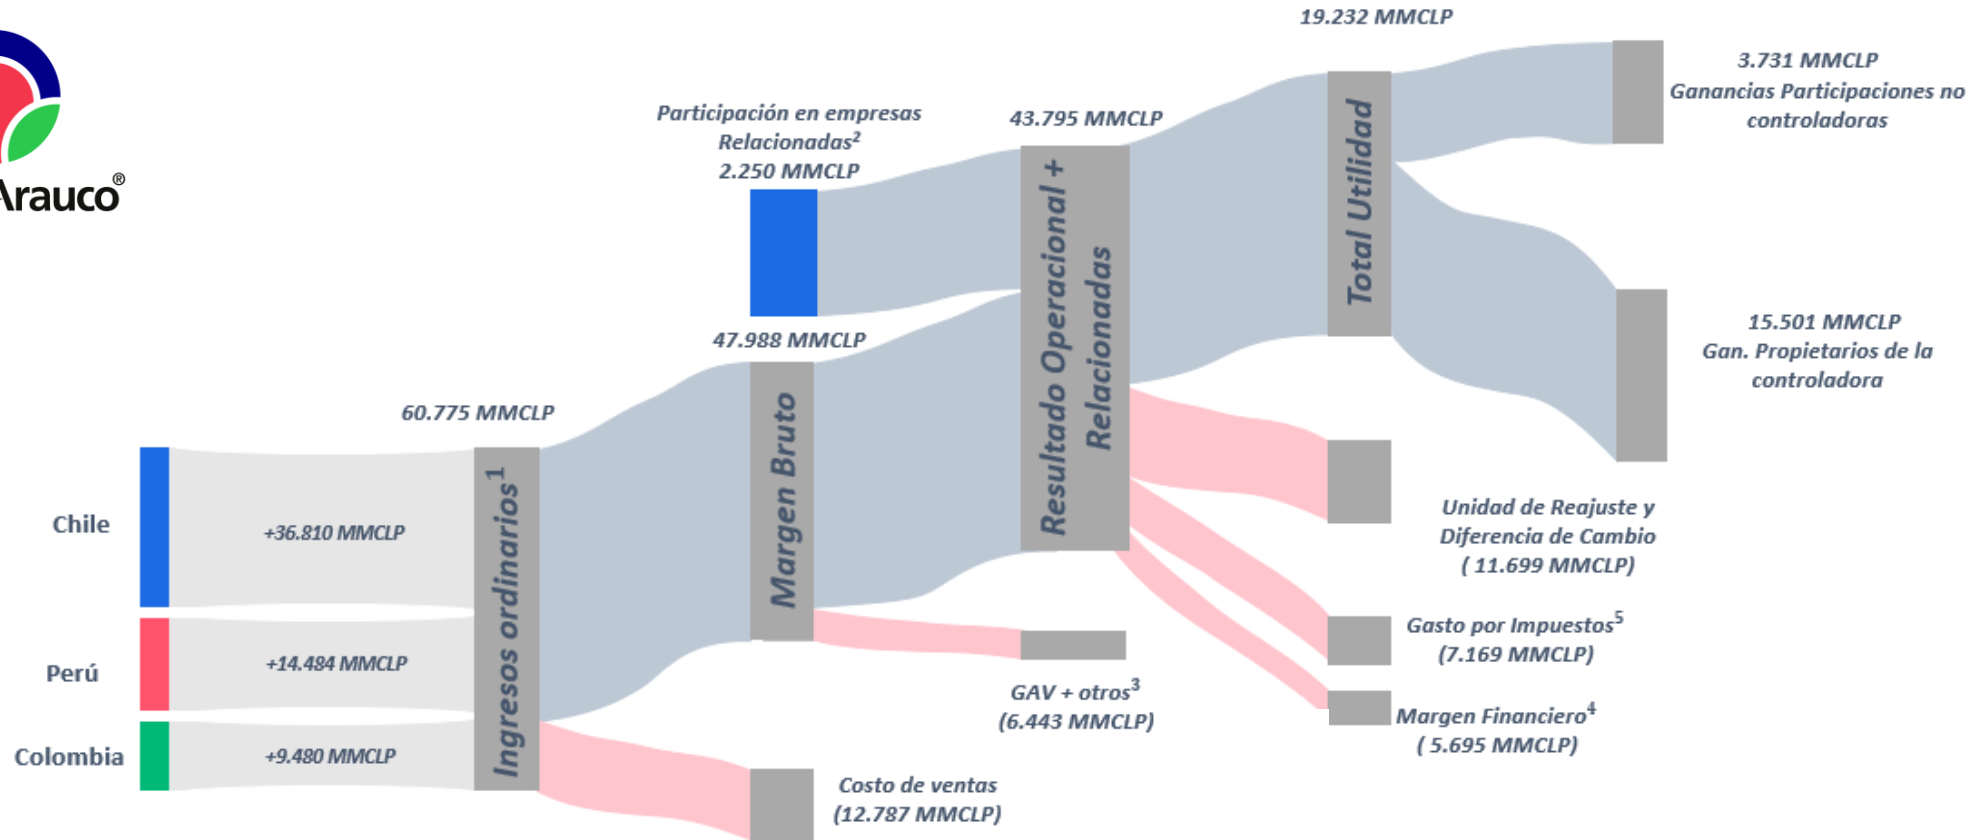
Arauco®

19.232 MMCLP

3.731 MMCLP
Ganancias Participaciones no controladoras

Participación en empresas Relacionadas$^2$
2.250 MMCLP

43.795 MMCLP

Total Utilidad

15.501 MMCLP
Gan. Propietarios de la controladora

47.988 MMCLP

Resultado Operacional + Relacionadas

60.775 MMCLP

Margen Bruto

Unidad de Reajuste y Diferencia de Cambio
( 11.699 MMCLP)

Chile

+36.810 MMCLP

Ingresos ordinarios$^1$

Gasto por Impuestos$^5$
(7.169 MMCLP)

Perú

+14.484 MMCLP

GAV + otros$^3$
(6.443 MMCLP)

Margen Financiero$^4$
( 5.695 MMCLP)

Colombia

+9.480 MMCLP

Costo de ventas
(12.787 MMCLP)